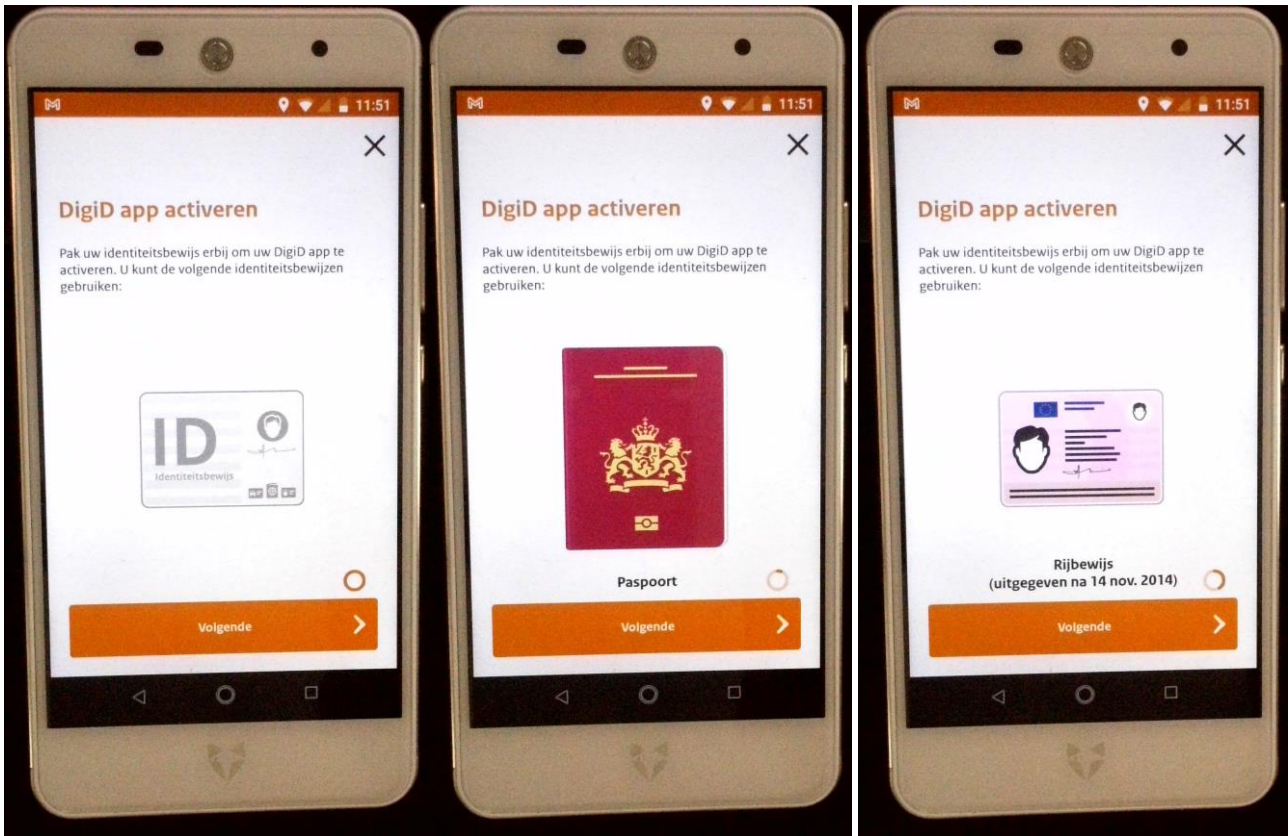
11:51

DigiD app activeren

Pak uw identiteitsbewijs erbij om uw DigiD app te activeren. U kunt de volgende identiteitsbewijzen gebruiken:

ID
Identiteitsbewijs

Volgende

11:51

DigiD app activeren

Pak uw identiteitsbewijs erbij om uw DigiD app te activeren. U kunt de volgende identiteitsbewijzen gebruiken:

Paspoort

Volgende

11:51

DigiD app activeren

Pak uw identiteitsbewijs erbij om uw DigiD app te activeren. U kunt de volgende identiteitsbewijzen gebruiken:

Rijbewijs
(uitgegeven na 14 nov. 2014)

Volgende